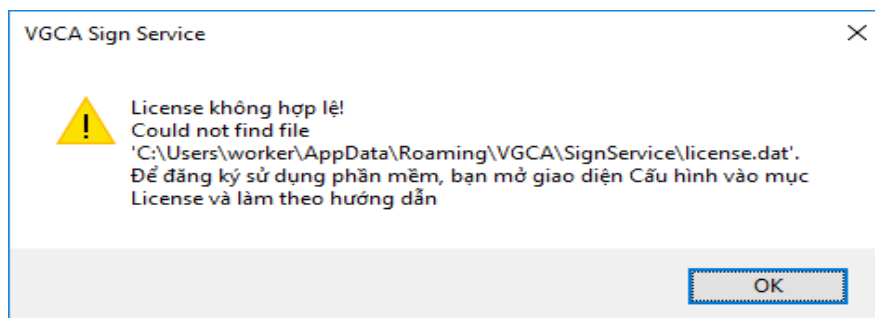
VGCA Sign Service

License không hợp lệ!
Could not find file 'C:\Users\worker\AppData\Roaming\VGCA\SignService\license.dat'.
Để đăng ký sử dụng phần mềm, bạn mở giao diện Cấu hình vào mục License và làm theo hướng dẫn

OK